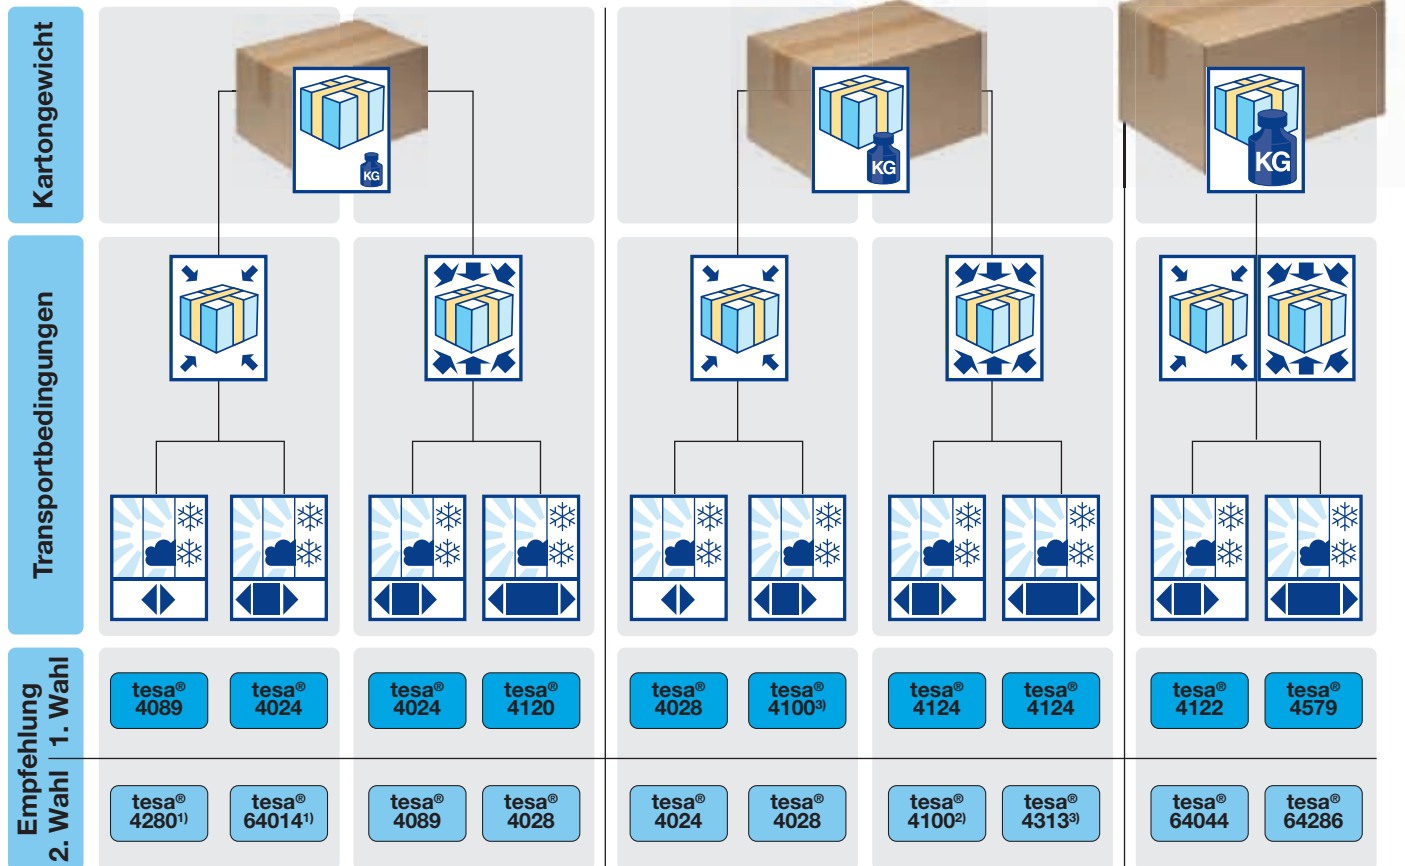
Kartongewicht

KG

KG

KG

Transportbedingungen

Empfehlung

1. Wahl

| tesa® 4089 | tesa® 4024 | tesa® 4024 | tesa® 4120 | tesa® 4028 | tesa® 4100$^{3)}$ | tesa® 4124 | tesa® 4124 | tesa® 4122 | tesa® 4579 |
|---|---|---|---|---|---|---|---|---|---|

2. Wahl

| tesa® 4280$^{1)}$ | tesa® 64014$^{1)}$ | tesa® 4089 | tesa® 4028 | tesa® 4024 | tesa® 4028 | tesa® 4100$^{2)}$ | tesa® 4313$^{3)}$ | tesa® 64044 | tesa® 64286 |
|---|---|---|---|---|---|---|---|---|---|